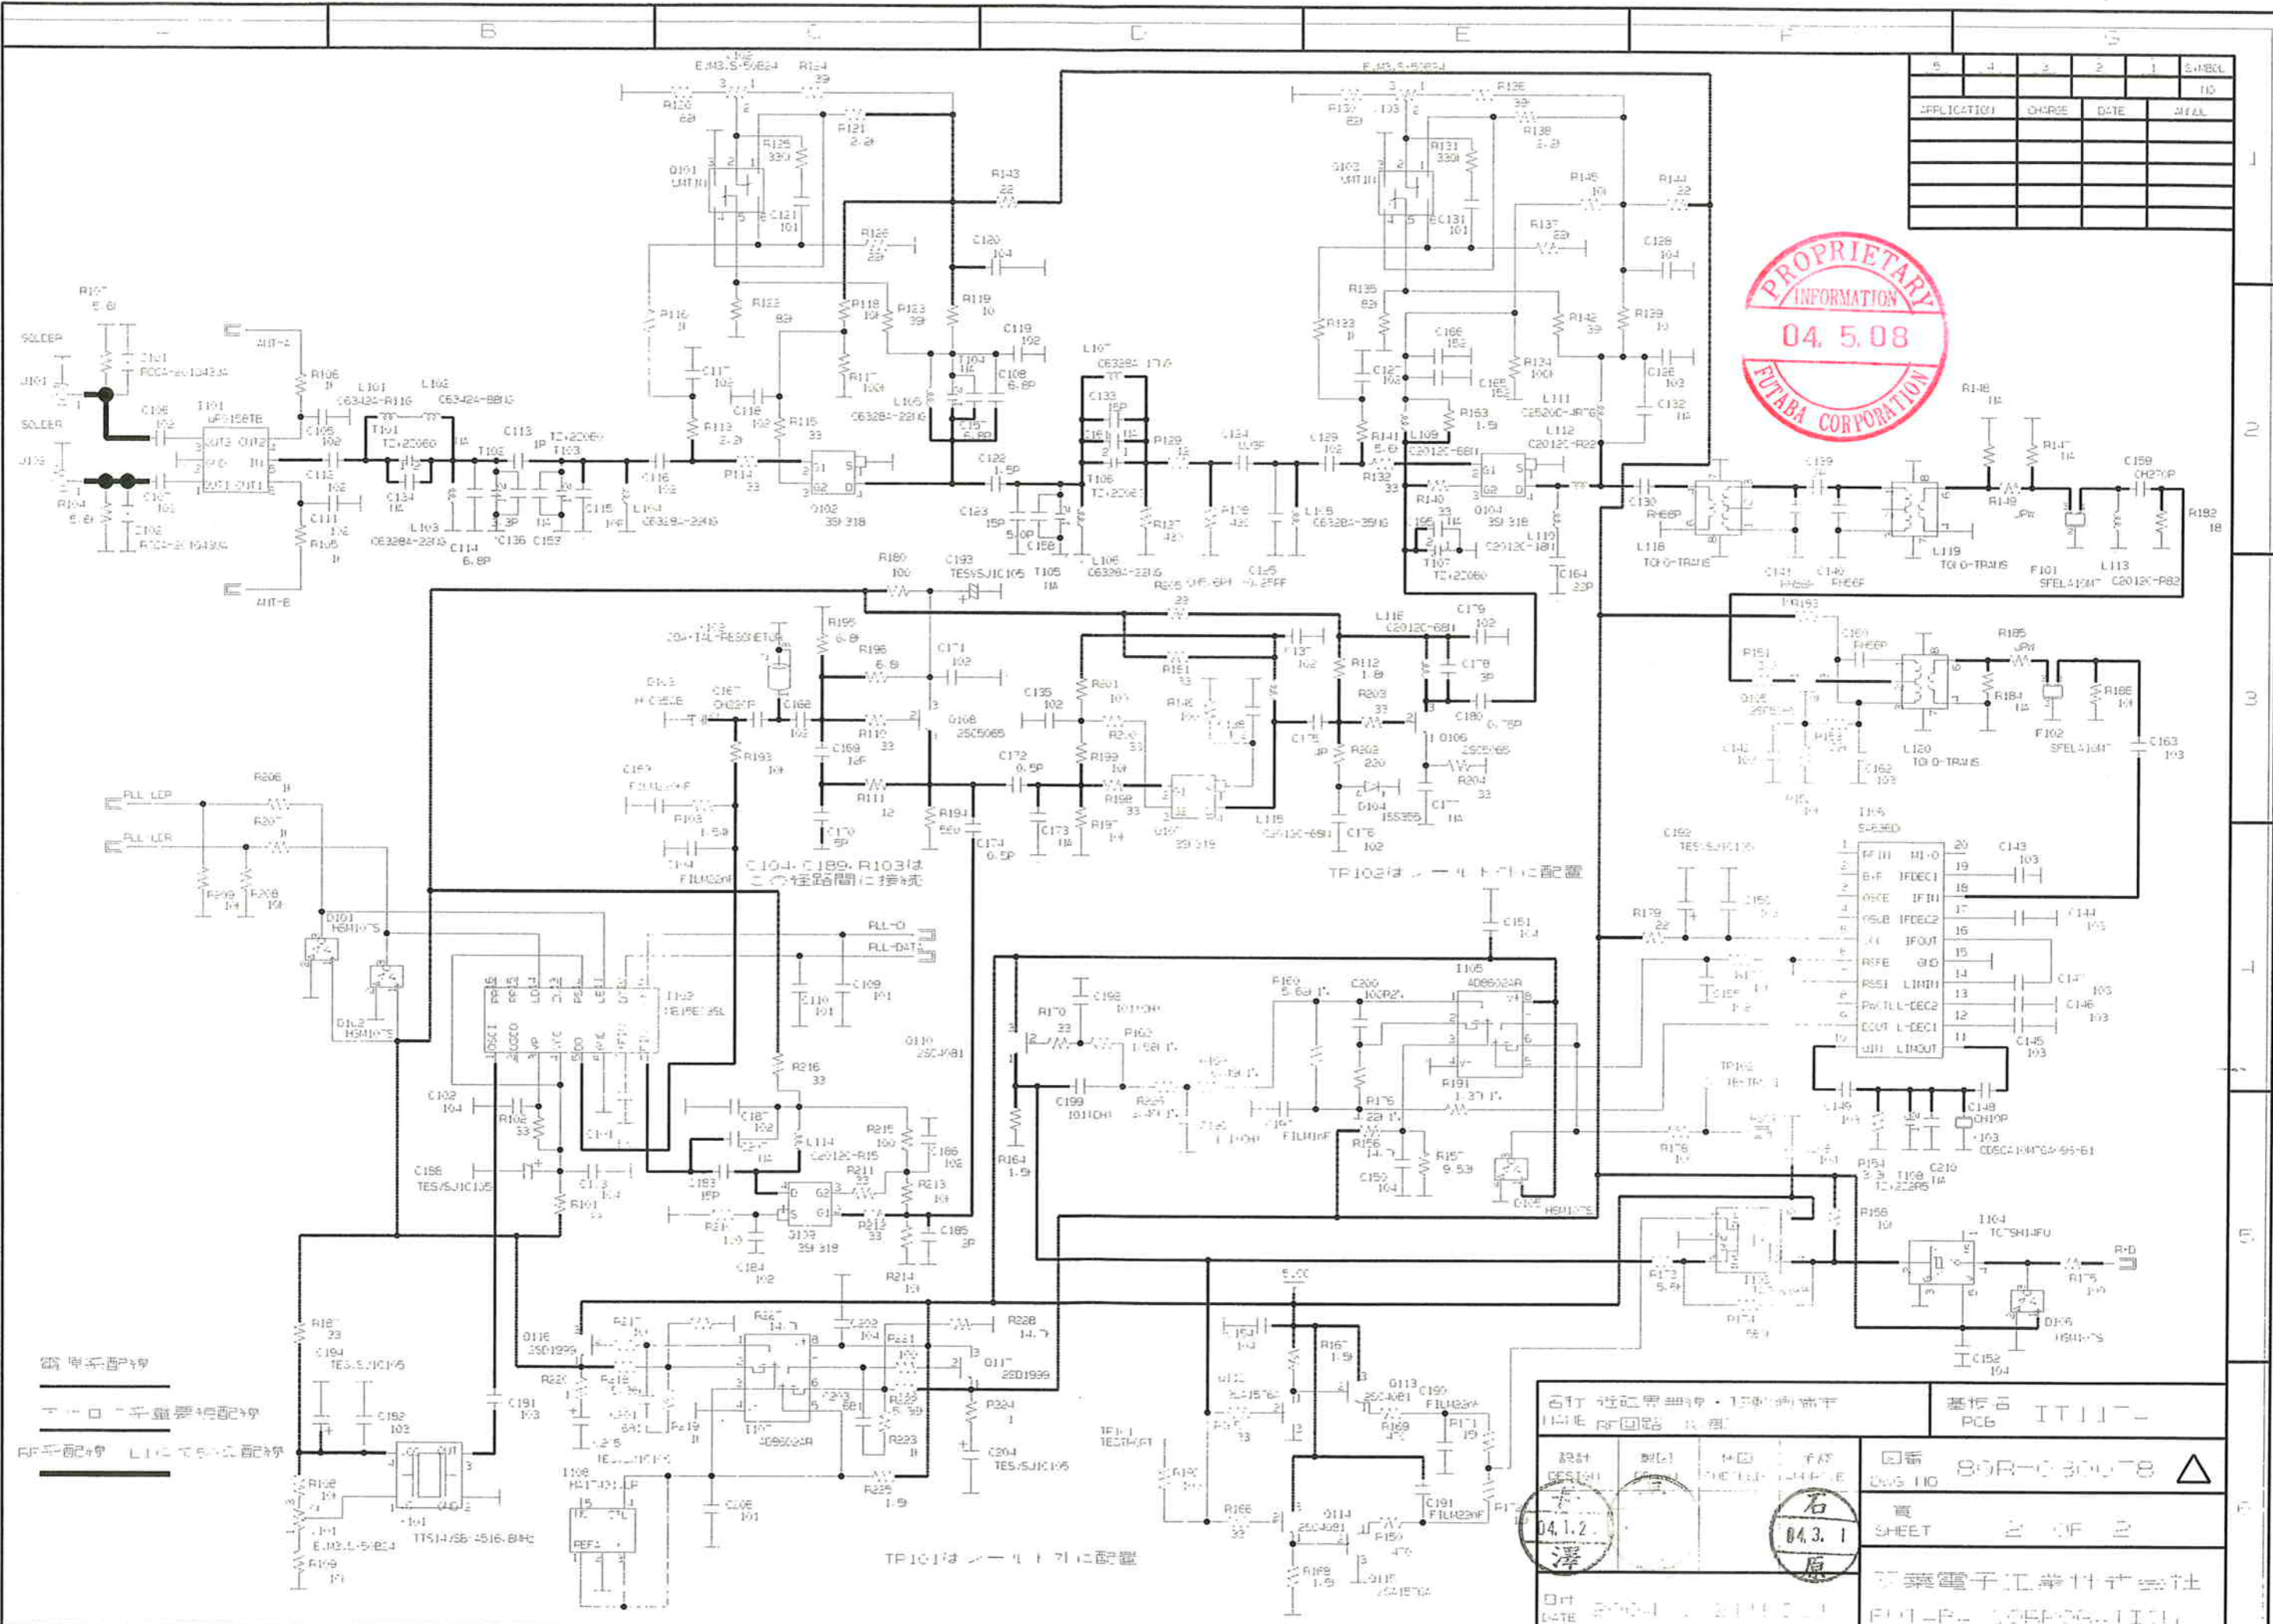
B C D E F G

5 4 3 2 1 SYMBOL NO
APPLICATION CHARGE DATE APPD.

PROPRIETARY INFORMATION
04. 5. 08
FUTABA CORPORATION

R124 39
R120 68
R121 2.2
Q101
R125 330
C121 101
R143 22
R126 22
C120 104
R122 82
R118 10
R123 39
R119 10
C119 102
R116
C117 102
R117 10
C118 102
R113 2.2
R115 33
R114 33
C108 6.8P
L105 C6328A-22NG
L107 C6328A-17NG
C133 15P
R129 12
C134 1.5P
C129 102
C122 1.5P
C123 15P
T106
C158
Q102 3SK318
R127 470
R128 470
L106 C6328A-22NG
L108 C6328A-35NG
C125
R107 5.6
SOLDER
J101
C101
R106 10
L101 C6342A-R11G
L102 C6342A-R8NG
T101
C105 102
C113
C112 102
C111 102
T102
T103
C115 10P
C114 6.8P
L103 C6328A-22NG
L104 C6328A-22NG
C116 102
C136
C137
C102
R104 5.6
R105 10
ANT-A
ANT-B
C103 101
R123 10
R135 82
R131 330
Q103
C131 101
R138 2.2
R145 10
R144 22
R137 22
C128 104
R139 10
R142 39
R134 100
C126 103
C132 NA
L111 C2520C-JR7G
L112 C2012C-R22
C166 152
C127 102
C165 152
R153 1.5
R141 5.6
L109 C2012C-68N
R132 33
R140 33
Q104 3SK318
L110 C2012C-18N
C164 22P
T107
R148 NA
R147 NA
C159 CH270P
R149 JPW
R182 18
C130
L118 TOKO-TRANS
C139
C141 RHE6P
C140 RHE6P
L119 TOKO-TRANS
F101 SFEL410N7
L113 C2012C-R82
R180 100
C193 TESVSJ1C105
T105 NA
C145 NA
L116 C2012C-68N
C179 102
C178 3P
C180 0.75P
R195 6.8
R196 6.8
C171 102
C135 102
R201 100
R181 33
R112 1.8
R203 33
C175 1P
R202 220
Q106 2SC5065
R204 33
C177 NA
D104 1SS355
C176 102
C167 CH030P
C166 102
C169 1pF
R110 33
R193 10
Q108 2SC5065
C172 0.5P
R199 10
R198 33
R197 10
Q107 3SK318
L115 C2012C-68N
R111 12
R194 560
C174 0.5P
C170 5P
C173 NA
R103 1.5
C104 FILM22nF
C104・C189・R103はこの経路間に接続
TP102はシールド内に配置
R185 JPW
R151
R184 NA
R186 100
F102 SFEL410N7
C163 103
L120 TOKO-TRANS
C162 103
I106 S-636D
RFIN MIXO
B-F IFDEC1
OSCE IFIN
OSCB IFDEC2
VCC IFOUT
RSFE GND
RSSI LIMIN
PACTL L-DEC2
DOUT L-DEC1
DIN LIMOUT
C143 103
C144 103
C147 103
C146 103
C145 103
C148 CH10P
C103 CDSCA10M7GA-05-E1
R179 22
C192 TESVSJ1C105
C151 104
R206
R207
R208 10
R209 10
PLL-LCP
PLL-LCR
D101 HSM107S
D102 HSM107S
PLL-D
PLL-DAT
I102
C110 101
C109 101
Q110 2SC4081
R216 33
C102 104
R102 33
C155 TES/SJ1C105
R101
C183 15P
C187 102
L114 C2012C-R15
R215 100
C186 102
R211 33
R213 10
Q109 3SK318
R212 33
C185 3P
C184 102
R214 10
R170 33
C198 101
C199 1011
R163 1.58
R169 5.6
C200 102
I105 AD8602AR
R191 1.37
R176 22
R156 14.7
R157 9.53
C150 104
D105 HSM107S
R164 1.5
R187 33
C194 TES/SJ1C105
C195 103
C191 103
R188 10
R189 10
J101 EJM3.5-5MBC4
I101 TTS14/SB-4516.8MHz
Q116 2SD1999
R217
R227 14.7
C202 104
R228 14.7
Q117 2SD1999
I107 AD8602AR
R223
R225 1.5
C204 TES/SJ1C105
C106 101
I108
REF
TP101はシールド内に配置
5.0V
C153
R167 1.5
Q113 2SC4081
C190 FILM22nF
R169
R171 15
TP101
R166 33
Q114 2SC4081
R159 470
C191 FILM22nF
R168 1.5
Q115
I104 TC7SH14FU
R175 100
RXD
D106 HSM107S
C152 104
R158 100
T108
C210 NA
R173 5.6
TP103

高周波配線
アース配線
RF配線 LINE

品名 RF回路
基板名 PCB
図番 DWG NO 80R-C30078
頁 SHEET 2 OF 2
設計 DESIGN
製図
検図 CHECKED
承認 APPROVED
04.1.2
04.3.1
石原
日付 DATE
双葉電子工業株式会社
FUTABA CORPORATION